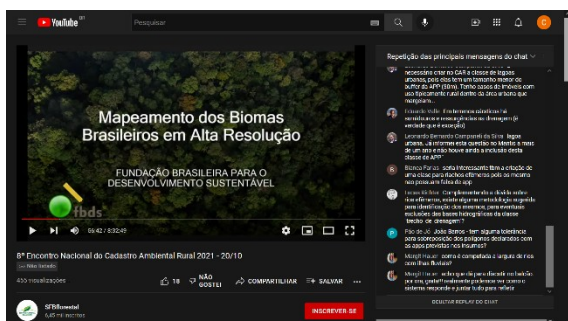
YouTube BR

Pesquisar

C

Mapeamento dos Biomas Brasileiros em Alta Resolução

FUNDAÇÃO BRASILEIRA PARA O DESENVOLVIMENTO SUSTENTÁVEL

fbds

05:42 / 8:32:45

8º Encontro Nacional do Cadastro Ambiental Rural 2021 - 20/10

Não listado

455 visualizações

18

NÃO GOSTEI

COMPARTILHAR

SALVAR

...

SFBflorestal

6,45 mil inscritos

INSCREVER-SE

Repetição das principais mensagens do chat

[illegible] necessário criar no CAR a classe de lagoas urbanas, pois elas tem um tamanho menor de buffer do APP (30m). Tomo casos de imóveis com uso tipicamente rural dentro da área urbana que margeiam.

Eduardo Vélo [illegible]

Leonardo Bernardo Campanelli da Silva lagoa urbana...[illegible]

Bianca Farias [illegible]

Lucas Vilibor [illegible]

Pão de JÁ João Barros - tem alguma tolerância para sobreposição dos polígonos declarados com as áreas previstas nos insumos?

Marg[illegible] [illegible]

Marg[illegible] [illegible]

OCULTAR REPLAY DO CHAT